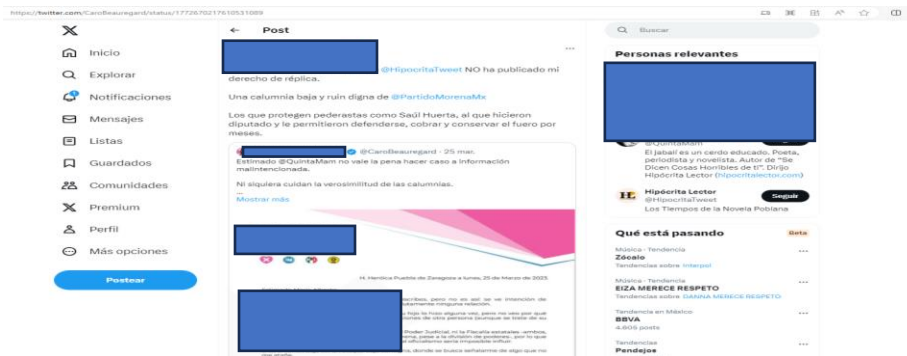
https://twitter.com/CaroBeauregard/status/1772670217610531089

X
Inicio
Explorar
Notificaciones
Mensajes
Listas
Guardados
Comunidades
Premium
Perfil
Más opciones
Postear

← Post

@HipocritaTweet NO ha publicado mi derecho de réplica.

Una calumnia baja y ruin digna de @PartidoMorenaMx

Los que protegen pederastas como Saúl Huerta, al que hicieron diputado y le permitieron defenderse, cobrar y conservar el fuero por meses.

@CaroBeauregard · 25 mar.
Estimado @QuintaMam no vale la pena hacer caso a información malintencionada.

Ni siquiera cuidan la verosimilitud de las calumnias.
...
Mostrar más

H. Heroica Puebla de Zaragoza a lunes, 25 de Marzo de 2025

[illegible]

Buscar

Personas relevantes

@QuintaMam
El jabalí es un cerdo educado. Poeta, periodista y novelista. Autor de "Se Dicen Cosas Horribles de ti". Dirijo Hipócrita Lector (hipocritalector.com)

Hipócrita Lector
@HipocritaTweet
Seguir
Los Tiempos de la Novela Poblana

Qué está pasando
Beta

Música · Tendencia
Zócalo
Tendencias sobre Interpol

Música · Tendencia
EIZA MERECE RESPETO
Tendencias sobre DANNA MERECE RESPETO

Tendencia en México
BBVA
4.605 posts

Tendencias
Pendejos